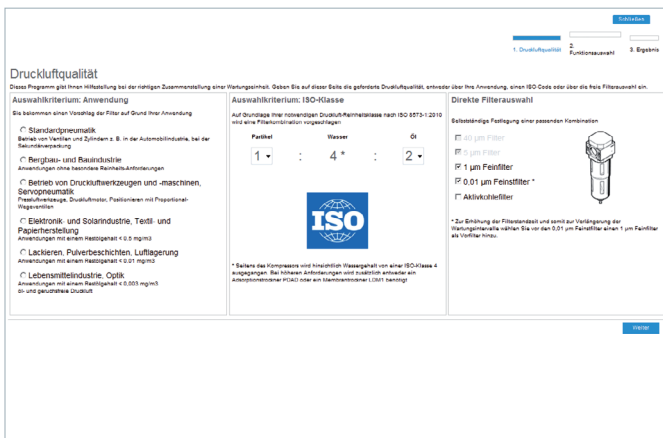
Schließen

1. Druckluftqualität
2. Funktionsauswahl
3. Ergebnis

Druckluftqualität

Dieses Programm gibt Ihnen Hilfestellung bei der richtigen Zusammenstellung einer Wartungseinheit. Geben Sie auf dieser Seite die geforderte Druckluftqualität, entweder über Ihre Anwendung, einen ISO Code oder über die freie Filterauswahl ein.

Auswahlkriterium: Anwendung

Sie bekommen einen Vorschlag der Filter auf Grund Ihrer Anwendung

Standardpneumatik
Betrieb von Ventilen und Zylindern z. B. in der Automobilindustrie, bei der Sekundärverpackung

Bergbau- und Bauindustrie
Anwendungen ohne besondere Reinheits-Anforderungen

Betrieb von Druckluftwerkzeugen und -maschinen, Servopneumatik
Pressluftwerkzeuge, Druckluftmotor, Positionieren mit Proportional-Wegeventilen

Elektronik- und Solarindustrie, Textil- und Papierherstellung
Anwendungen mit einem Restölgehalt < 0,5 mg/m3

Lackieren, Pulverbeschichten, Luftlagerung
Anwendungen mit einem Restölgehalt < 0,01 mg/m3

Lebensmittelindustrie, Optik
Anwendungen mit einem Restölgehalt < 0,003 mg/m3
öl- und geruchsfreie Druckluft

Auswahlkriterium: ISO-Klasse

Auf Grundlage Ihrer notwendigen Druckluft-Reinheitsklasse nach ISO 8573-1:2010 wird eine Filterkombination vorgeschlagen

| Partikel | | Wasser | | Öl |
|---|---|---|---|---|
| 1 | : | 4 * | : | 2 |

ISO

* Seitens des Kompressors wird hinsichtlich Wassergehalt von einer ISO-Klasse 4 ausgegangen. Bei höheren Anforderungen wird zusätzlich entweder ein Adsorptionstrockner PDAD oder ein Membrantrockner LDM1 benötigt

Direkte Filterauswahl

Selbstständige Festlegung einer passenden Kombination

40 µm Filter
5 µm Filter
1 µm Feinfilter
0,01 µm Feinstfilter *
Aktivkohlefilter

* Zur Erhöhung der Filterstandzeit und somit zur Verlängerung der Wartungsintervalle wählen Sie vor den 0,01 µm Feinstfilter einen 1 µm Feinfilter als Vorfilter hinzu.

Weiter